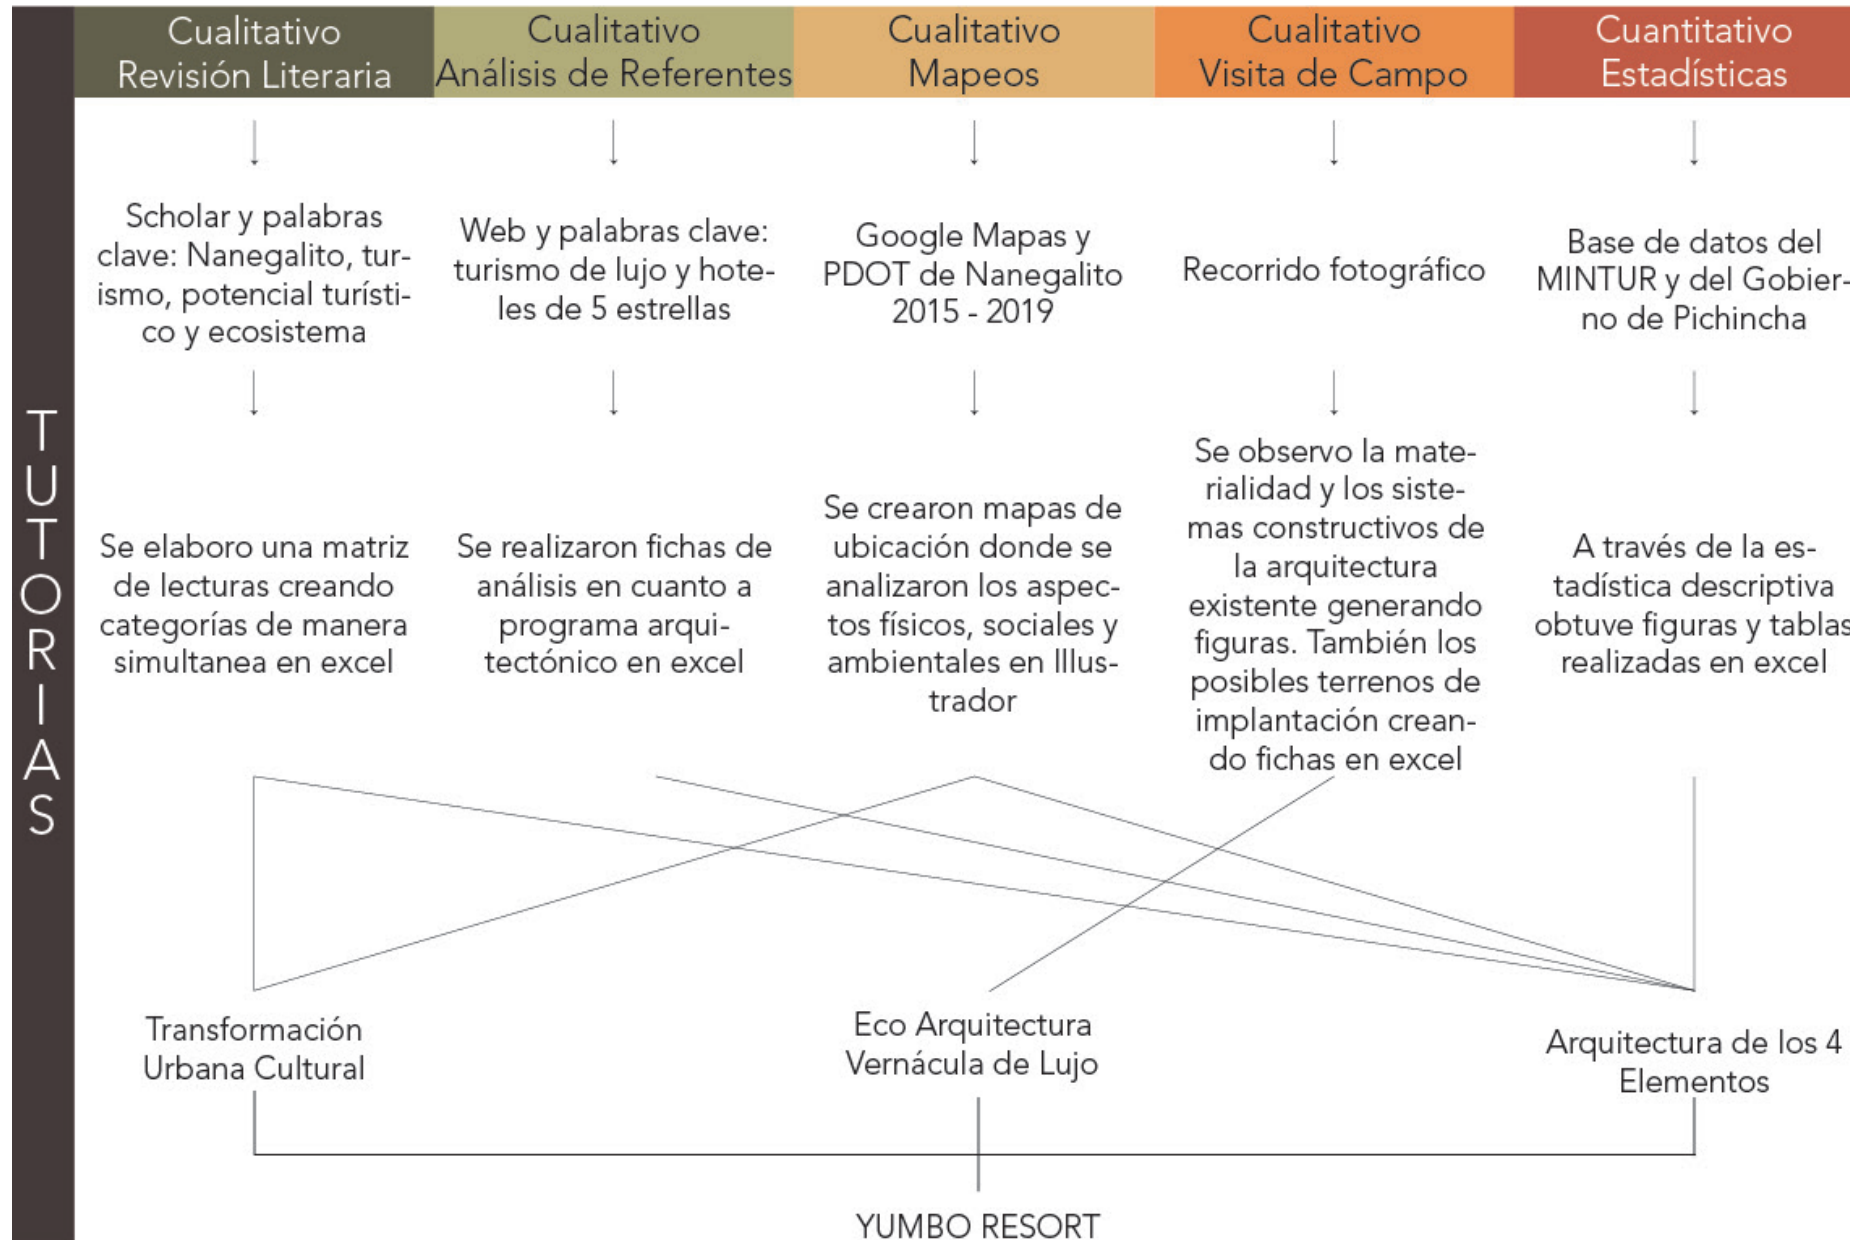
TUTORIAS

Cualitativo
Revisión Literaria

Scholar y palabras clave: Nanegalito, turismo, potencial turístico y ecosistema

Se elaboro una matriz de lecturas creando categorías de manera simultanea en excel

Cualitativo
Análisis de Referentes

Web y palabras clave: turismo de lujo y hoteles de 5 estrellas

Se realizaron fichas de análisis en cuanto a programa arquitectónico en excel

Cualitativo
Mapeos

Google Mapas y PDOT de Nanegalito 2015 - 2019

Se crearon mapas de ubicación donde se analizaron los aspectos físicos, sociales y ambientales en Illustrador

Cualitativo
Visita de Campo

Recorrido fotográfico

Se observo la materialidad y los sistemas constructivos de la arquitectura existente generando figuras. También los posibles terrenos de implantación creando fichas en excel

Cuantitativo
Estadísticas

Base de datos del MINTUR y del Gobierno de Pichincha

A través de la estadística descriptiva obtuve figuras y tablas realizadas en excel

Transformación Urbana Cultural

Eco Arquitectura Vernácula de Lujo

Arquitectura de los 4 Elementos

YUMBO RESORT